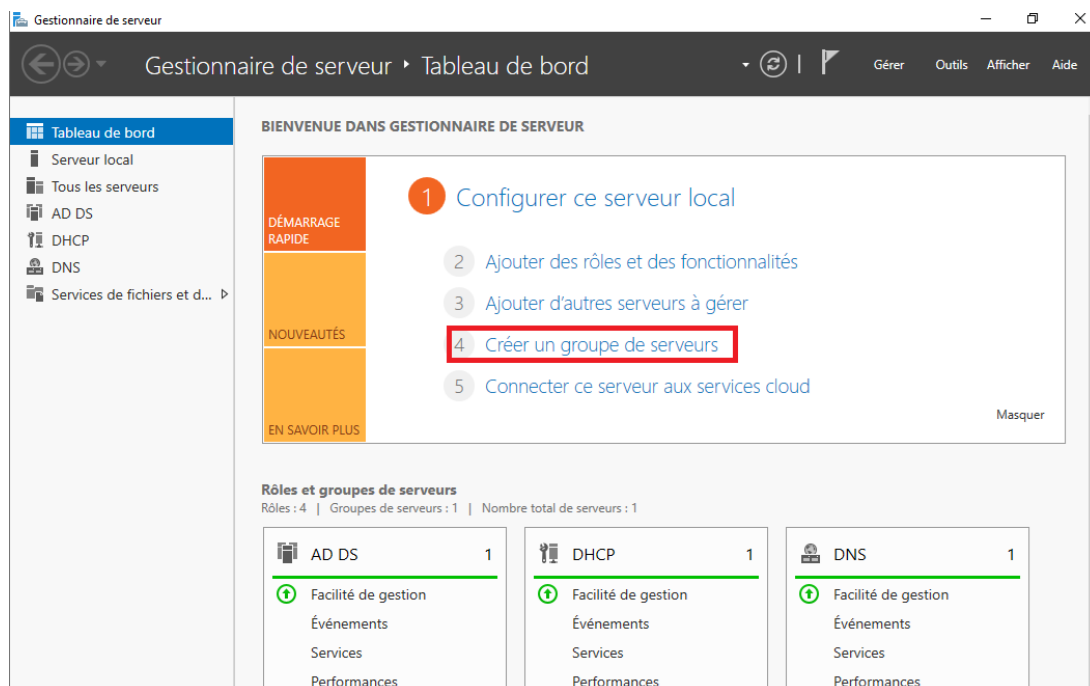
Gestionnaire de serveur

Gestionnaire de serveur ‣ Tableau de bord

Gérer Outils Afficher Aide

Tableau de bord
Serveur local
Tous les serveurs
AD DS
DHCP
DNS
Services de fichiers et d...

BIENVENUE DANS GESTIONNAIRE DE SERVEUR

DÉMARRAGE RAPIDE

NOUVEAUTÉS

EN SAVOIR PLUS

1 Configurer ce serveur local

2 Ajouter des rôles et des fonctionnalités

3 Ajouter d'autres serveurs à gérer

4 Créer un groupe de serveurs

5 Connecter ce serveur aux services cloud

Masquer

Rôles et groupes de serveurs
Rôles : 4 | Groupes de serveurs : 1 | Nombre total de serveurs : 1

AD DS 1
Facilité de gestion
Événements
Services
Performances

DHCP 1
Facilité de gestion
Événements
Services
Performances

DNS 1
Facilité de gestion
Événements
Services
Performances